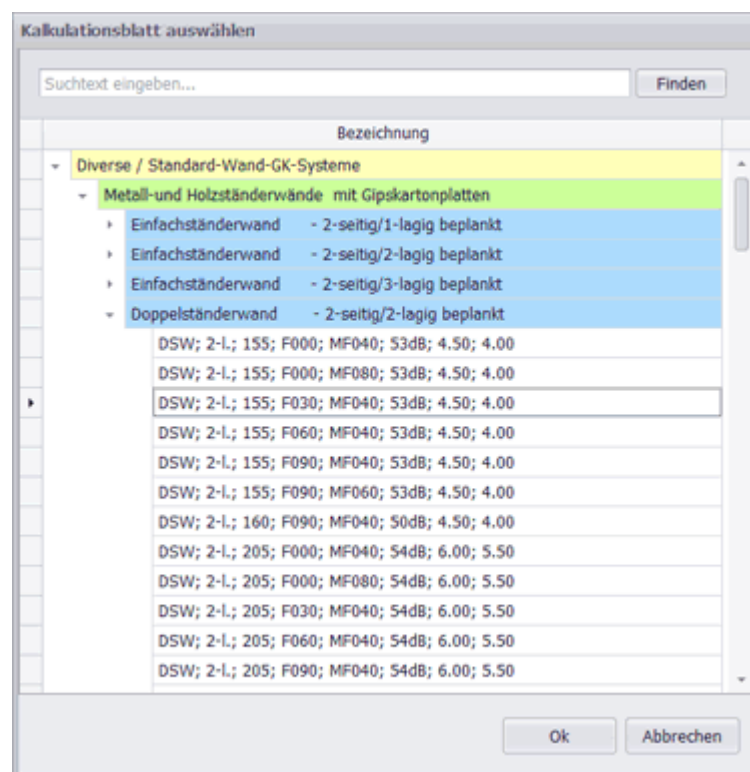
Kalkulationsblatt auswählen

Suchtext eingeben...

Finden

Bezeichnung

Diverse / Standard-Wand-GK-Systeme

Metall-und Holzständerwände mit Gipskartonplatten

Einfachständerwand - 2-seitig/1-lagig beplankt

Einfachständerwand - 2-seitig/2-lagig beplankt

Einfachständerwand - 2-seitig/3-lagig beplankt

Doppelständerwand - 2-seitig/2-lagig beplankt

DSW; 2-l.; 155; F000; MF040; 53dB; 4.50; 4.00

DSW; 2-l.; 155; F000; MF080; 53dB; 4.50; 4.00

DSW; 2-l.; 155; F030; MF040; 53dB; 4.50; 4.00

DSW; 2-l.; 155; F060; MF040; 53dB; 4.50; 4.00

DSW; 2-l.; 155; F090; MF040; 53dB; 4.50; 4.00

DSW; 2-l.; 155; F090; MF060; 53dB; 4.50; 4.00

DSW; 2-l.; 160; F090; MF040; 50dB; 4.50; 4.00

DSW; 2-l.; 205; F000; MF040; 54dB; 6.00; 5.50

DSW; 2-l.; 205; F000; MF080; 54dB; 6.00; 5.50

DSW; 2-l.; 205; F030; MF040; 54dB; 6.00; 5.50

DSW; 2-l.; 205; F060; MF040; 54dB; 6.00; 5.50

DSW; 2-l.; 205; F090; MF040; 54dB; 6.00; 5.50

Ok

Abbrechen